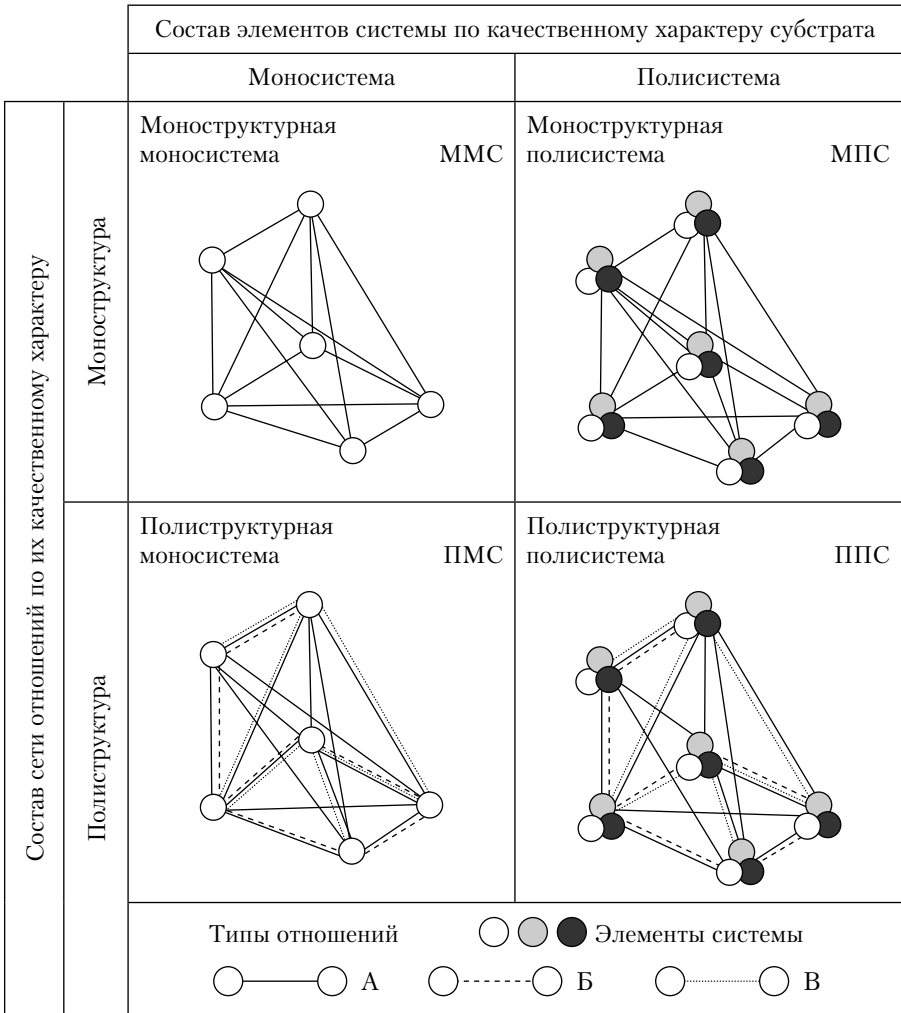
| | | Состав элементов системы по качественному характеру субстрата | |
|---|---|---|---|
| | | Моносистема | Полисистема |
| Состав сети отношений по их качественному характеру | Моноструктура | Моноструктурная моносистема ММС | Моноструктурная полисистема МПС |
| | Полиструктура | Полиструктурная моносистема ПМС | Полиструктурная полисистема ППС |

Типы отношений

Элементы системы

А

Б

В